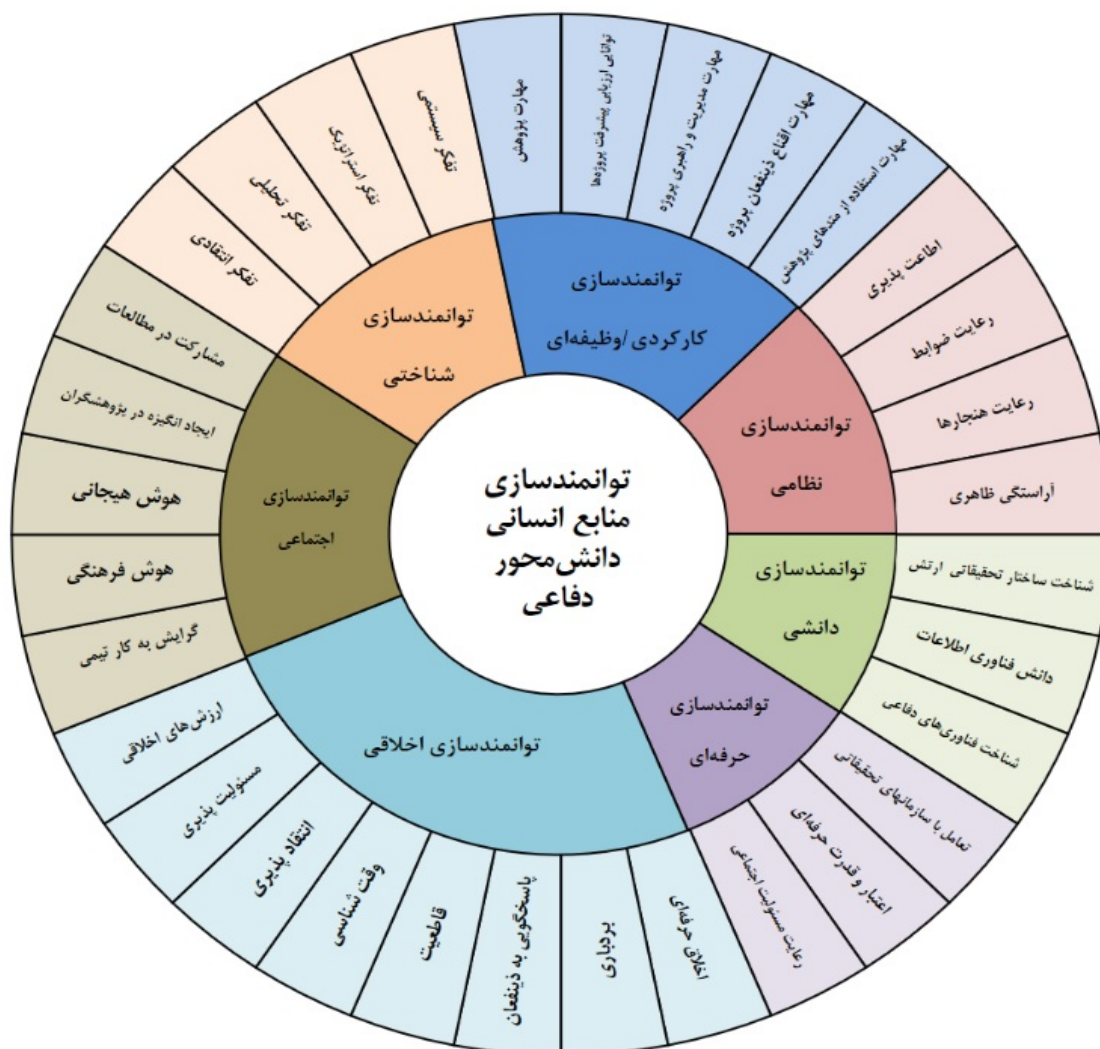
توانمندسازی
منابع انسانی
دانش‌محور
دفاعی

توانمندسازی
کارکردی /وظیفه‌ای

مهارت پژوهش
توانایی ارزیابی پیشرفت پروژه‌ها
مهارت مدیریت و راهبری پروژه
مهارت اقناع ذینفعان پروژه
مهارت استفاده از متدهای پژوهش

توانمندسازی
نظامی

اطاعت پذیری
رعایت ضوابط
رعایت هنجارها
آراستگی ظاهری

توانمندسازی
دانشی

شناخت ساختار تحقیقاتی ارتش
دانش فناوری اطلاعات
شناخت فناوری‌های دفاعی

توانمندسازی
حرفه‌ای

تعامل با سازمانهای تحقیقاتی
اعتبار و قدرت حرفه‌ای
رعایت مسئولیت اجتماعی

توانمندسازی اخلاقی

اخلاق حرفه‌ای
بردباری
پاسخگویی به ذینفعان
قاطعیت
وقت شناسی
انتقاد پذیری
مسئولیت پذیری
ارزش‌های اخلاقی

توانمندسازی
اجتماعی

گرایش به کار تیمی
هوش فرهنگی
هوش هیجانی
ایجاد انگیزه در پژوهشگران
مشارکت در مطالعات

توانمندسازی
شناختی

تفکر انتقادی
تفکر تحلیلی
تفکر استراتژیک
تفکر سیستمی